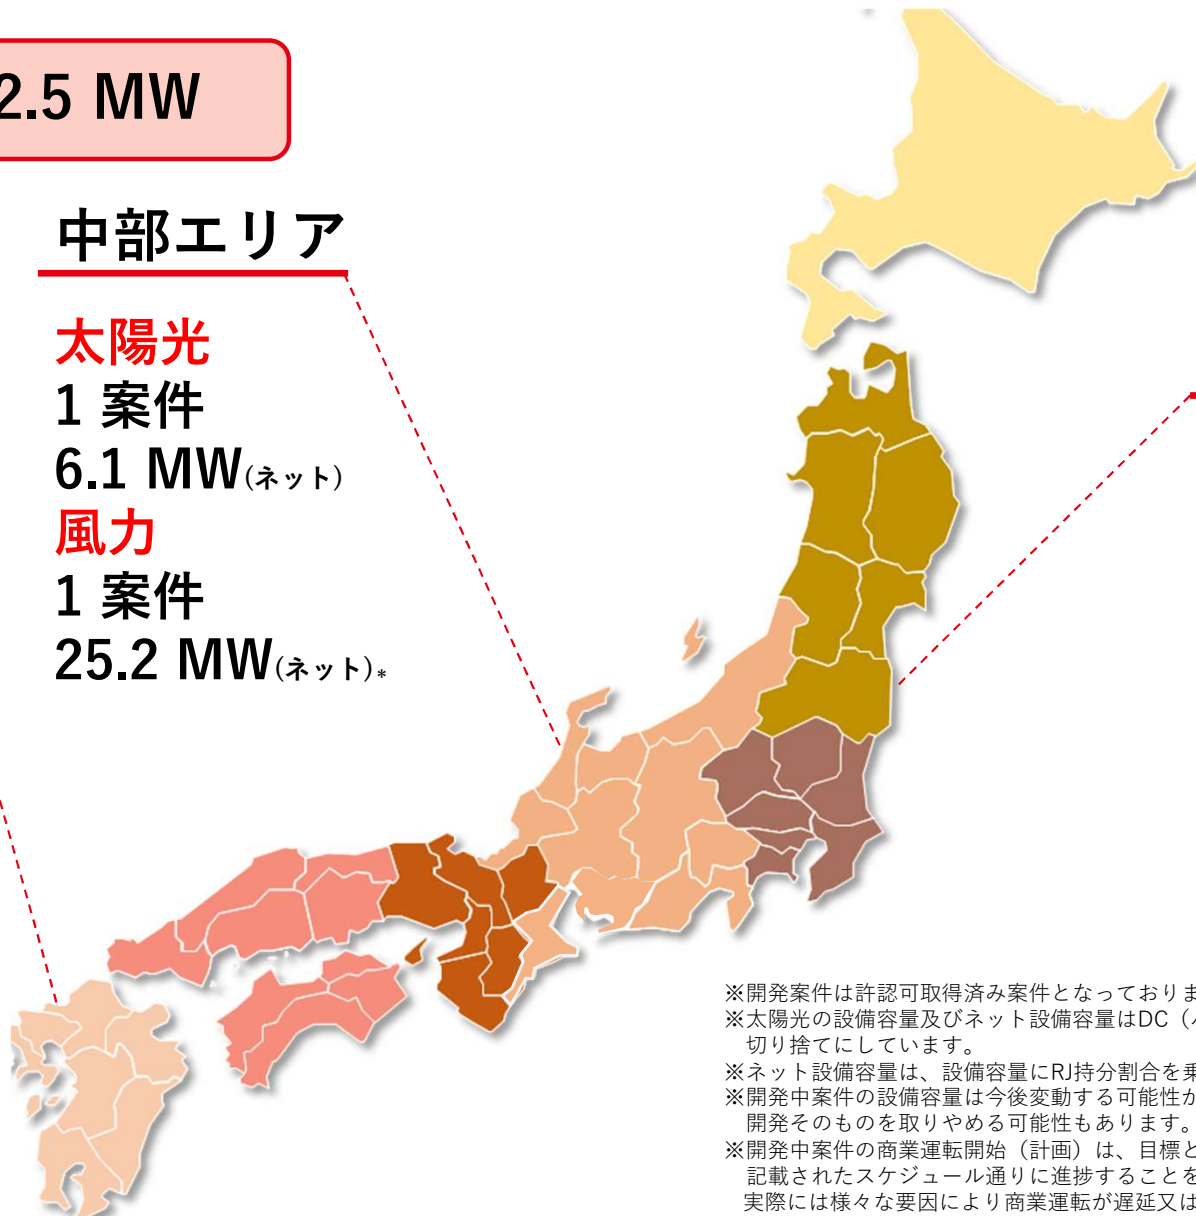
2.5 MW

中部エリア

太陽光
1 案件
6.1 MW(ネット)
風力
1 案件
25.2 MW(ネット)*

※開発案件は許認可取得済み案件となっておりま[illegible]
※太陽光の設備容量及びネット設備容量はDC（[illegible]
切り捨てにしています。
※ネット設備容量は、設備容量にRJ持分割合を乗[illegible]
※開発中案件の設備容量は今後変動する可能性が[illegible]
開発そのものを取りやめる可能性もあります。
※開発中案件の商業運転開始（計画）は、目標と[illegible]
記載されたスケジュール通りに進捗することを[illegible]
実際には様々な要因により商業運転が遅延又は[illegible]